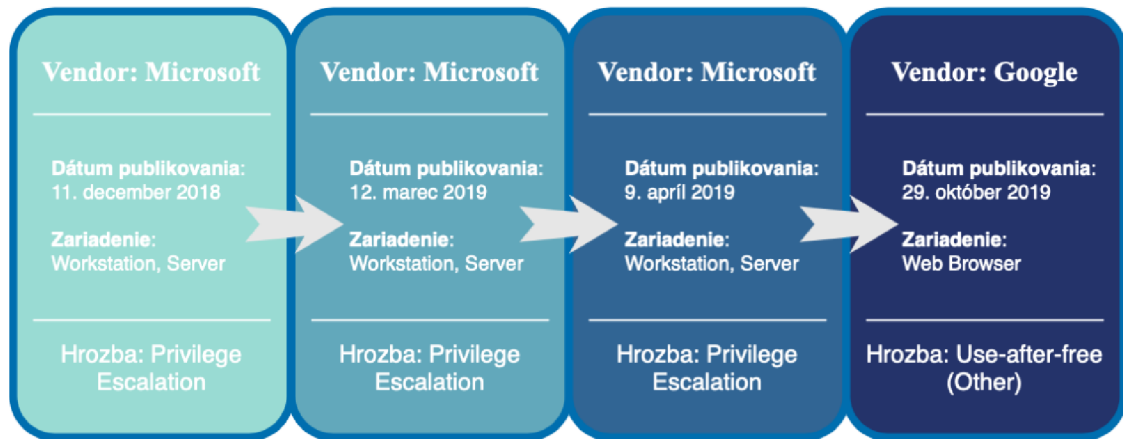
Vendor: Microsoft

Dátum publikovania:
11. december 2018

Zariadenie:
Workstation, Server

Hrozba: Privilege Escalation

Vendor: Microsoft

Dátum publikovania:
12. marec 2019

Zariadenie:
Workstation, Server

Hrozba: Privilege Escalation

Vendor: Microsoft

Dátum publikovania:
9. apríl 2019

Zariadenie:
Workstation, Server

Hrozba: Privilege Escalation

Vendor: Google

Dátum publikovania:
29. október 2019

Zariadenie:
Web Browser

Hrozba: Use-after-free (Other)